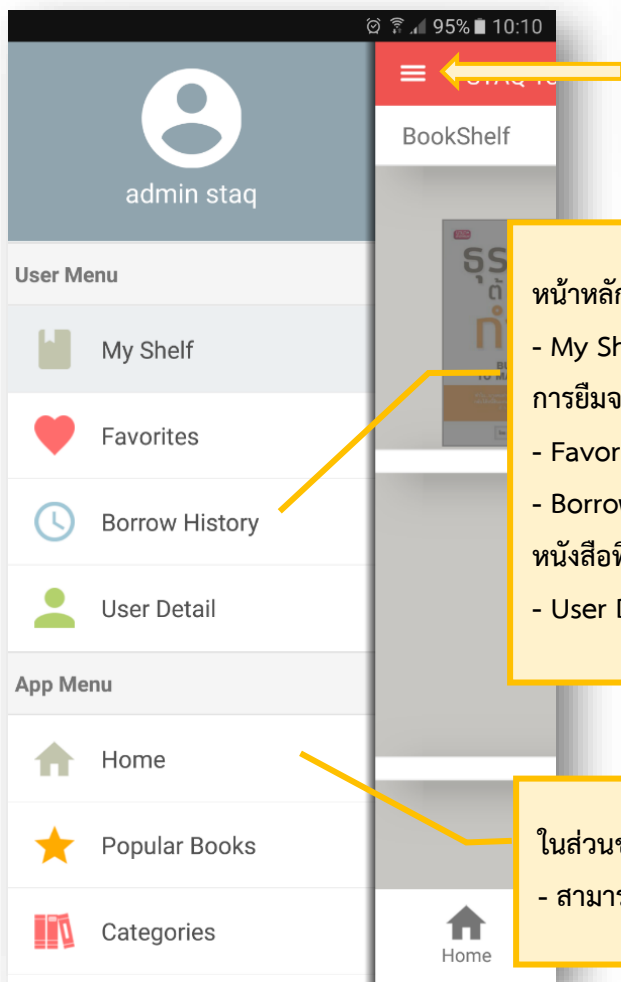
95% 10:10

admin staq

User Menu

My Shelf

Favorites

Borrow History

User Detail

App Menu

Home

Popular Books

Categories

STAQ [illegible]

BookShelf

ธุร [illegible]

หน้าหลัก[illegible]

- My Sh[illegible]

การยืมจ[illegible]

- Favor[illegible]

- Borrow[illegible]

หนังสือที่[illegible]

- User D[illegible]

ในส่วน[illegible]

- สามาร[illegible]

Home